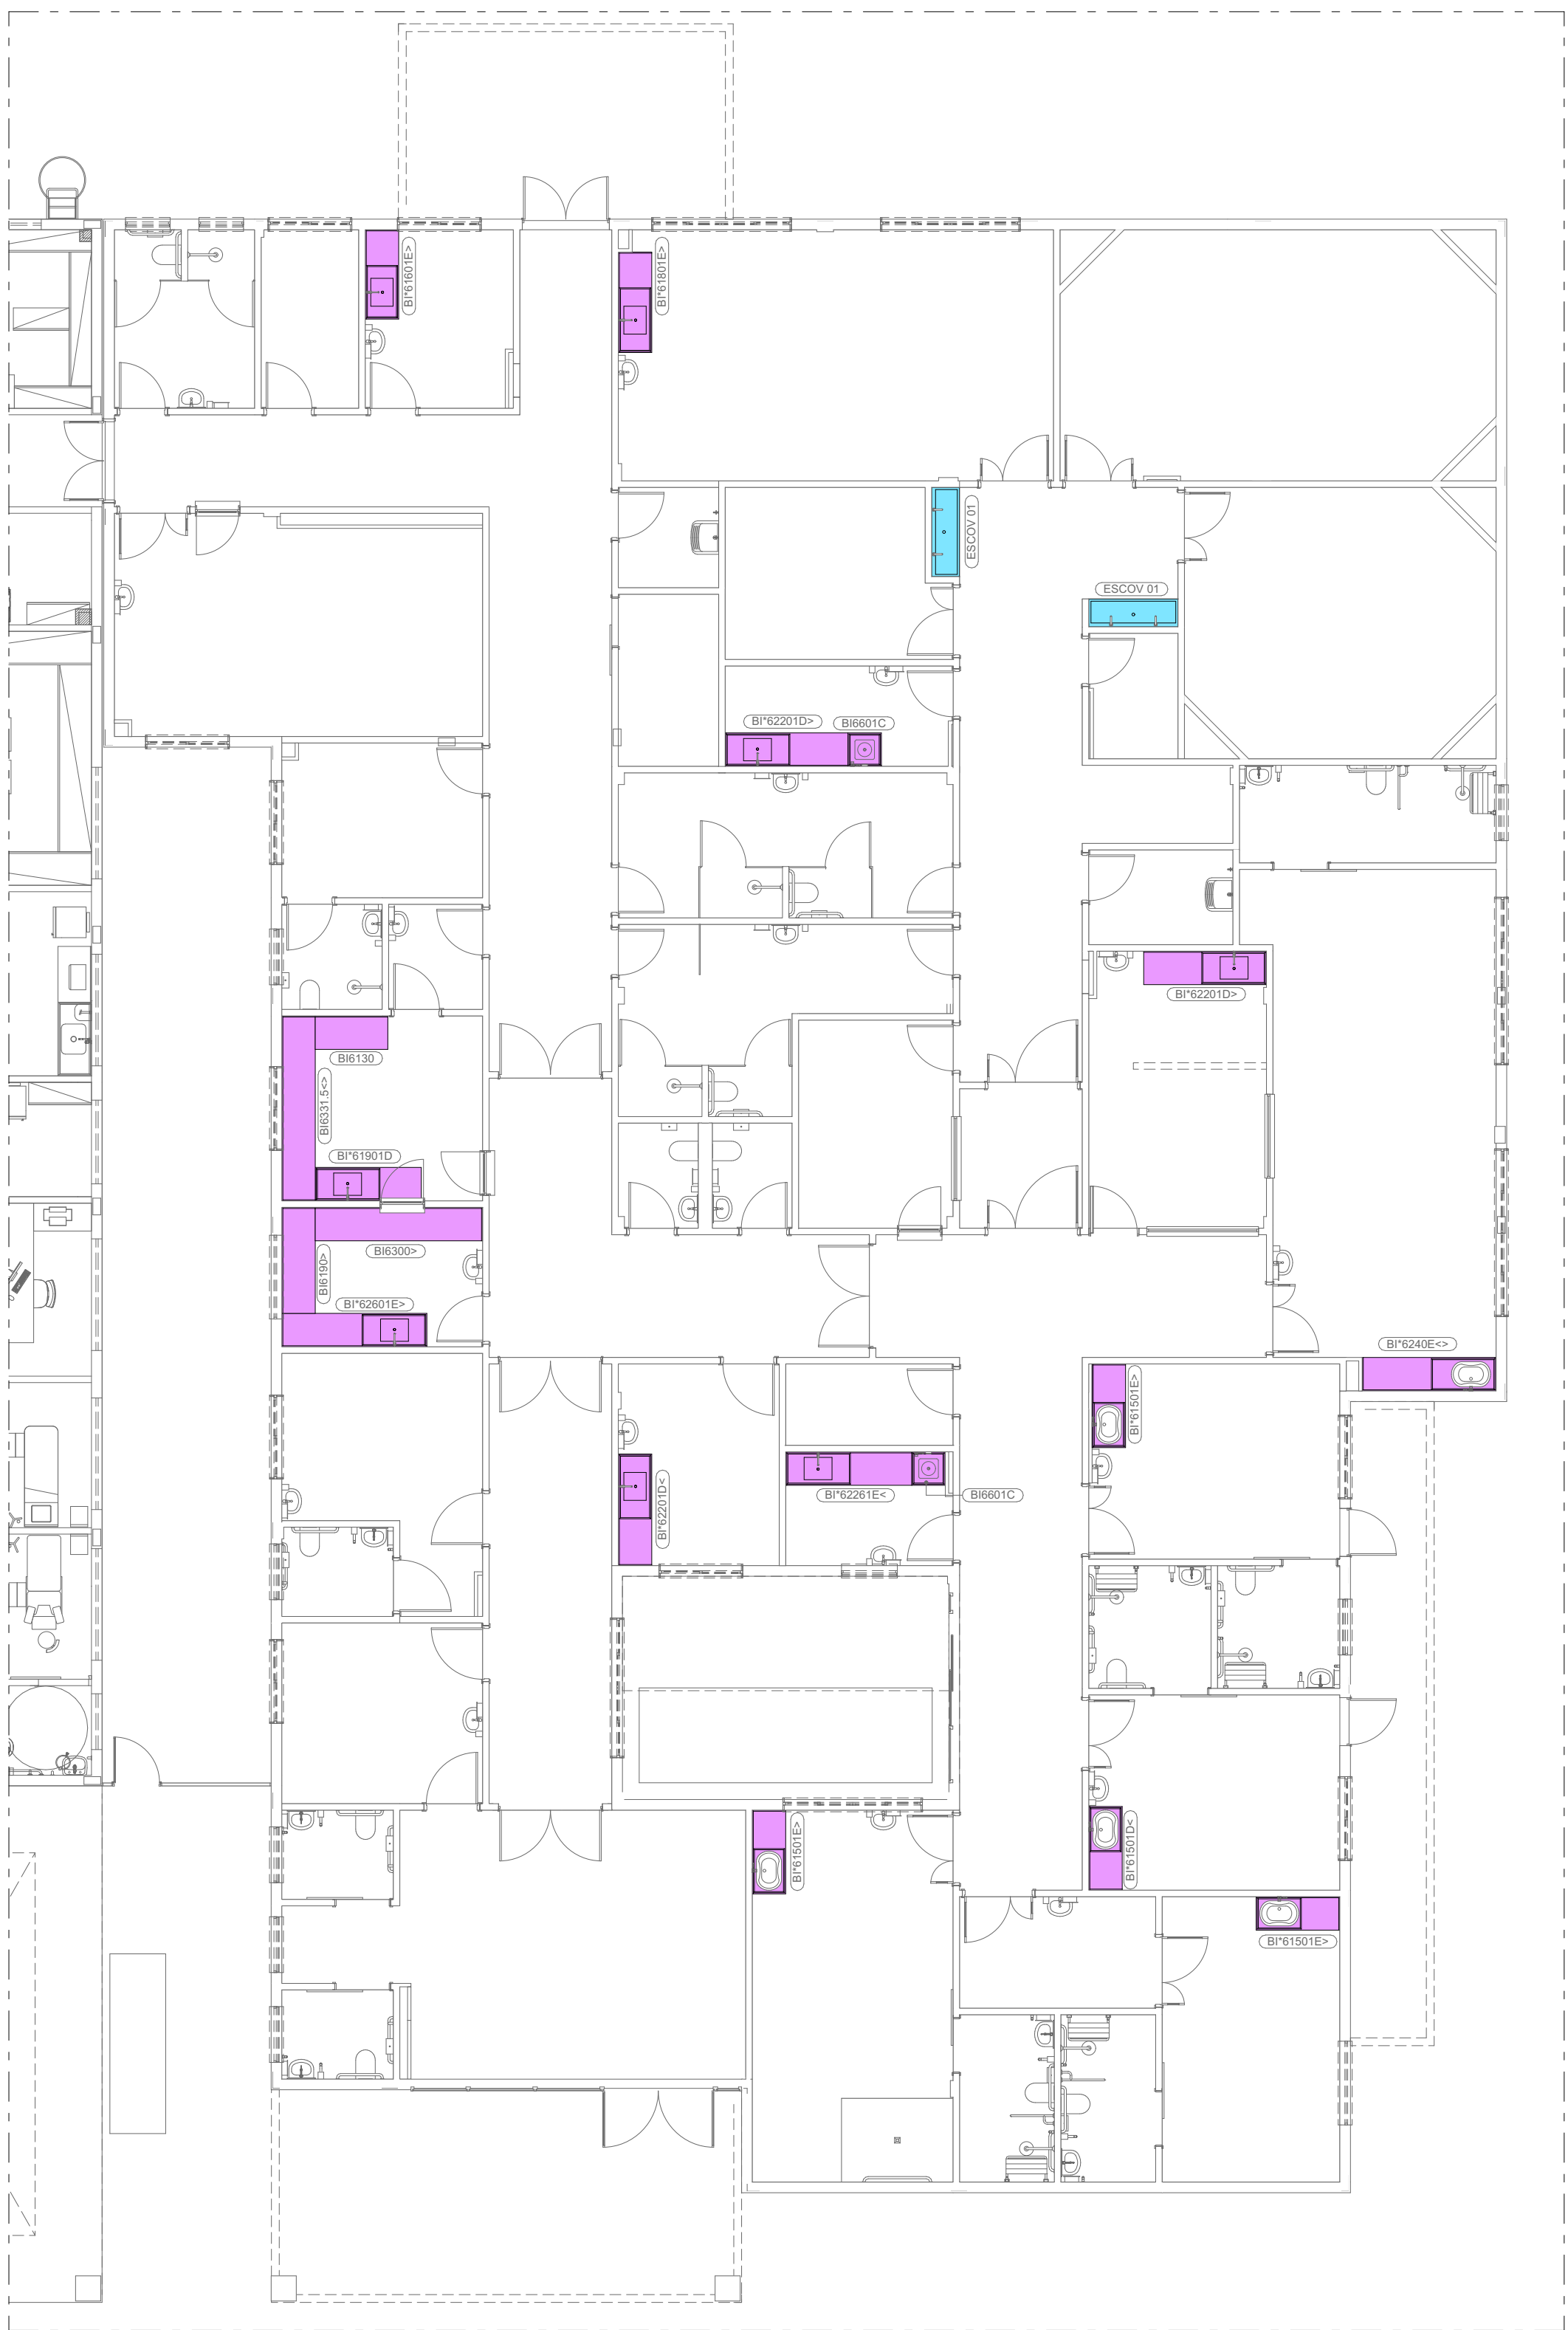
BI*61601E>
BI*61801E>
ESCOV 01
ESCOV 01
BI*62201D>
BI6601C
BI*62201D>
BI6130
BI6331.5<>
BI*61901D
BI6300>
BI6190>
BI*62601E>
BI*6240E<>
BI*61501E>
BI*62201D<
BI*62261E<
BI6601C
BI*61501E>
BI*61501D<
BI*61501E>